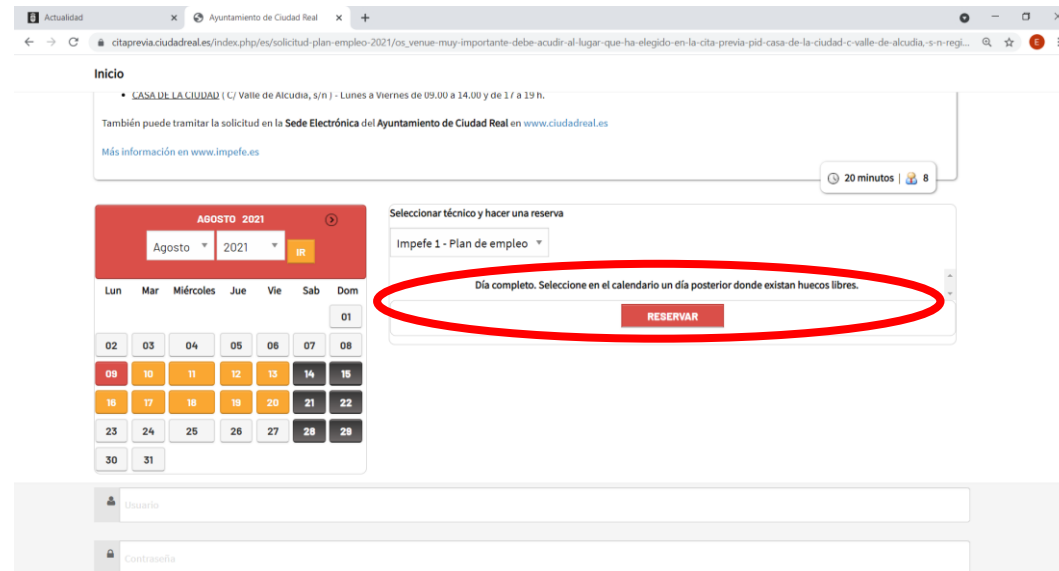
Actualidad × Ayuntamiento de Ciudad Real × +

citaprevia.ciudadreal.es/index.php/es/solicitud-plan-empleo-2021/os_venue-muy-importante-debe-acudir-al-lugar-que-ha-elegido-en-la-cita-previa-pid-casa-de-la-ciudad-c-valle-de-alcudia,-s-n-regi...

Inicio

• CASA DE LA CIUDAD ( C/ Valle de Alcudia, s/n ) - Lunes a Viernes de 09.00 a 14.00 y de 17 a 19 h.

También puede tramitar la solicitud en la Sede Electrónica del Ayuntamiento de Ciudad Real en www.ciudadreal.es

Más información en www.impefe.es

20 minutos | 8

AGOSTO 2021

Agosto 2021 IR

| Lun | Mar | Miércoles | Jue | Vie | Sab | Dom |
|---|---|---|---|---|---|---|
| | | | | | | 01 |
| 02 | 03 | 04 | 05 | 06 | 07 | 08 |
| 09 | 10 | 11 | 12 | 13 | 14 | 15 |
| 16 | 17 | 18 | 19 | 20 | 21 | 22 |
| 23 | 24 | 25 | 26 | 27 | 28 | 29 |
| 30 | 31 | | | | | |

Seleccionar técnico y hacer una reserva

Impefe 1 - Plan de empleo

Día completo. Seleccione en el calendario un día posterior donde existan huecos libres.

RESERVAR

Usuario

Contraseña